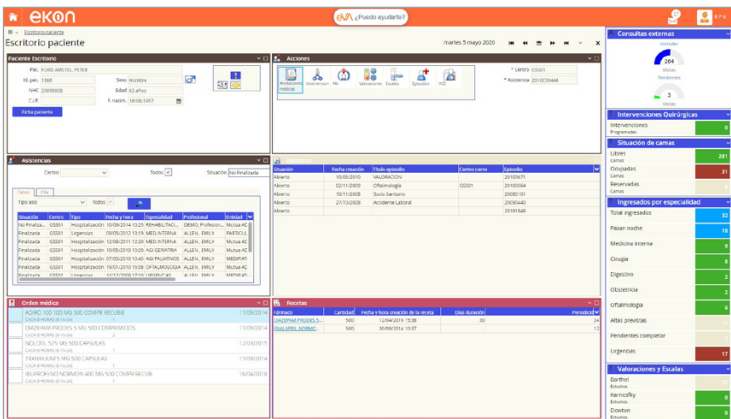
ekon
eva ¿Puedo ayudarte?
Escritorio paciente
Escritorio paciente
martes 5 mayo 2020

Paciente Escritorio
PM. FORD AMSTEL PETER
Id. pac. 1386
Sexo Hombre
NHC 20095008
Edad 62 años
CIP
F. nacim. 18/06/1957
Ficha paciente

Acciones
Prestaciones médicas
Intervención
PM
Valoraciones
Escalas
Episodios
ICD
Centro 03001
Asistencia 2010C00446

Asistencias
Centro
Todos
Situación No Finalizada
Datos
Filtro
Tipo asis
Todos

| Situación | Centro | Tipo | Fecha y hora | Especialidad | Profesional | Entidad |
|---|---|---|---|---|---|---|
| No Finaliza... | 03001 | Hospitalización | 10/09/2014 10:23 | REHABILITACI... | DEMO, Profesion... | Mutua AC |
| Finalizada | 03001 | Urgencias | 09/05/2012 13:16 | MED.INTERNA | ALLEN, EMILY | PARTICUL |
| Finalizada | 03001 | Hospitalización | 12/08/2011 12:20 | MED.INTERNA | ALLEN, EMILY | Mutua AC |
| Finalizada | 03001 | Hospitalización | 11/05/2011 10:30 | ASI GERIATRIA | ALLEN, EMILY | Mutua AC |
| Finalizada | 03001 | Hospitalización | 10/07/2010 13:45 | ASI PALIATIVOS | ALLEN, EMILY | MEDIFIAT |
| Finalizada | 03001 | Hospitalización | 19/01/2010 10:00 | OFTALMOLOGIA | ALLEN, EMILY | Mutua AC |
| Finalizada | 03001 | Urgencias | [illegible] | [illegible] | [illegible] | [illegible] |

Episodios
| Situación | Fecha creación | Título episodio | Centro cama | Episodio |
|---|---|---|---|---|
| Abierto | 10/05/2010 | VALORACION | | 20100671 |
| Abierto | 02/11/2009 | Oftalmología | 03001 | 20100064 |
| Abierto | 10/11/2008 | Socio Sanitario | | 20080101 |
| Abierto | 27/12/2008 | Accidente Laboral | | 20090440 |
| Abierto | | | | 20100646 |

Orden médica
ADIRO 100 100 MG 30 COMPRIMIDOS RECUBIE 11/09/2014
OMZEPRAN PINDOES 5 MG 500 COMPRIMIDOS 11/09/2014
NOLOTIL 575 MG 500 CAPSULAS 11/09/2014
TRANXILIUM 5 MG 500 CAPSULAS 11/09/2014
IBUPROFENO NORMON 400 MG 500 COMPRIMIDOS 16/04/2018

Recetas
| Fármaco | Cantidad | Fecha y hora creación de la receta | Días duración | Periodicid |
|---|---|---|---|---|
| ZASEFINA PINDOES 5... | 560 | 12/04/2019 15:38 | 30 | |
| INALAPRIL NORMO... | 565 | 10/09/2014 10:57 | 15 | |

Consultas externas
Vistados
264
Vistas
Pendientes
3
Vistas
Intervenciones Quirúrgicas
Intervenciones Programadas 0
Situación de camas
Libres Camas 281
Ocupadas Camas 31
Reservadas Camas 0
Ingresados por especialidad
Total ingresados 32
Pasan noche 18
Medicina interna 9
Cirugía 8
Digestivo 2
Obstetricia 3
Oftalmología 6
Altas previstas 0
Pendientes completar 0
Urgencias 17
Valoraciones y Escalas
Barthel Estudios 0
Karnosfky Estudios 0
Dowton Estudios 0